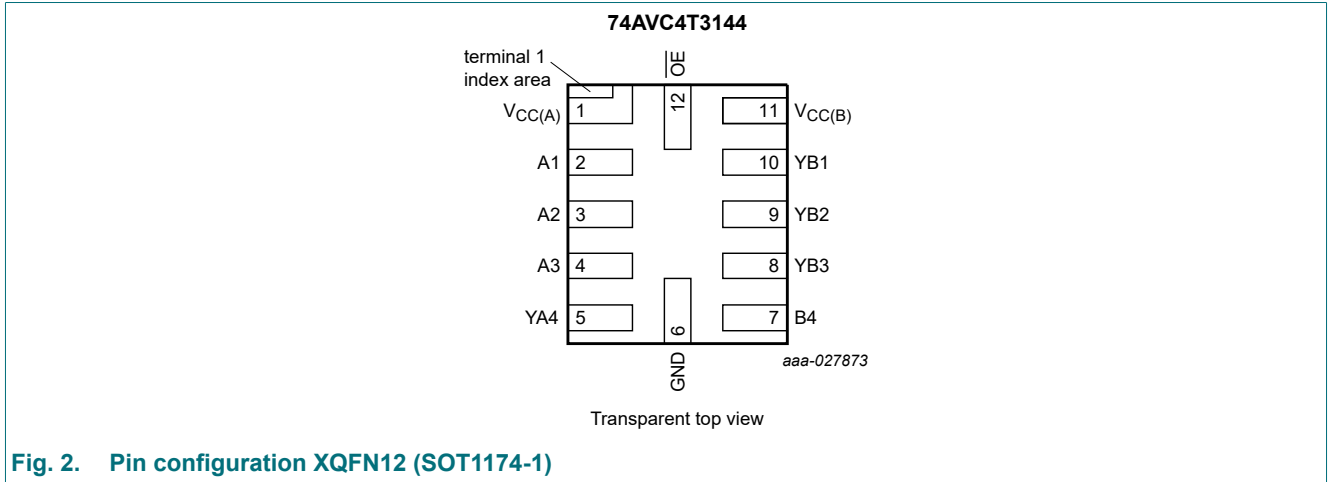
74AVC4T3144

terminal 1 index area

$\overline{OE}$

12

$V_{CC(A)}$ 1

11 $V_{CC(B)}$

A1 2

10 YB1

A2 3

9 YB2

A3 4

8 YB3

YA4 5

6

7 B4

GND

aaa-027873

Transparent top view

Fig. 2. Pin configuration XQFN12 (SOT1174-1)